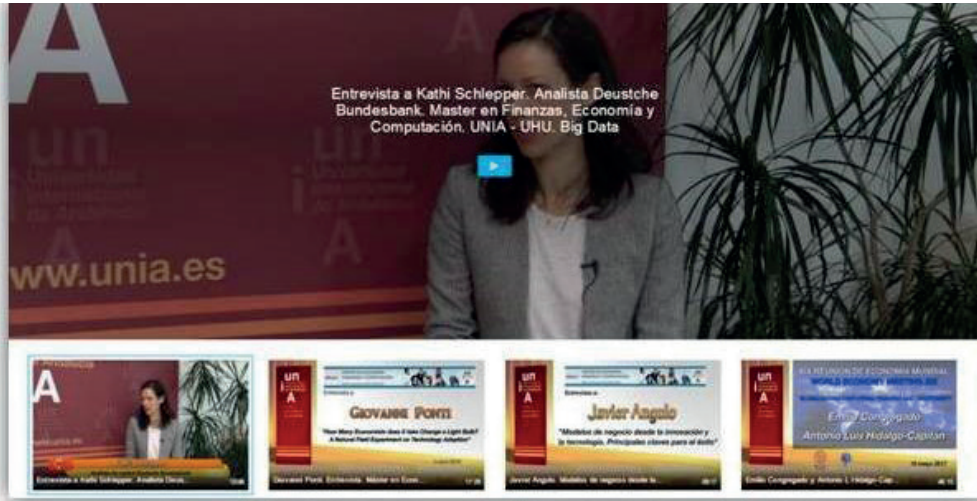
A

un
Universidad Internacional de Andalucía

A

www.unia.es

Entrevista a Kathi Schlepper. Analista Deustche Bundesbank. Master en Finanzas, Economía y Computación. UNIA - UHU. Big Data

Entrevista a Kathi Schlepper. Analista Deus...

un
A
Entrevista a
Giovanni Ponti
"How Many Economists does it take Change a Light Bulb? A Natural Field Experiment on Technology Adoption"
Giovanni Ponti. Entrevista. Master en Econ...

un
A
Entrevista a
Javier Angulo
"Modelos de negocio desde la innovación y la tecnología. Principales claves para el éxito"
Javier Angulo. Modelos de negocio desde la...

un
A
WORLD ECONOMY MEETING
Emilio Congregado
Antonio Luis Hidalgo-Capitán
Emilio Congregado y Antonio Luis Hidalgo-Cap...